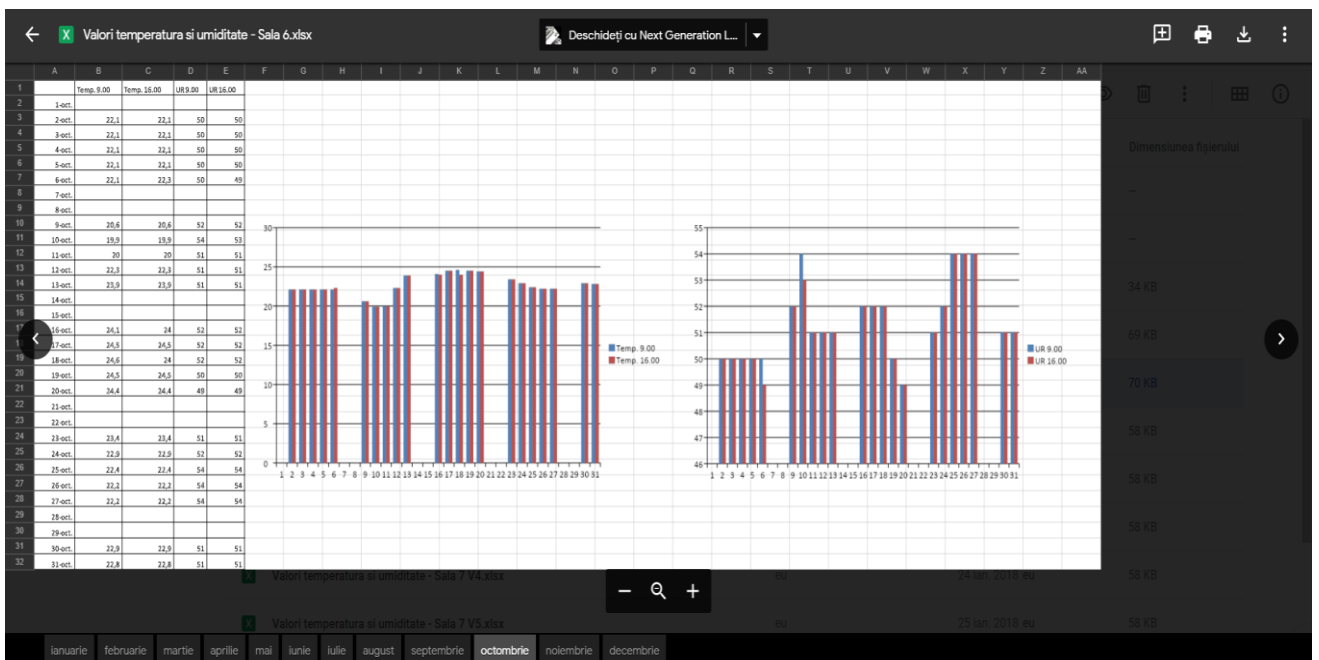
Valori temperatura si umiditate - Sala 6.xlsx

Deschideți cu Next Generation L...

| | A | B | C | D | E |
|---|---|---|---|---|---|
| 1 | | Temp. 9.00 | Temp. 16.00 | UR 9.00 | UR 16.00 |
| 2 | 1-oct. | | | | |
| 3 | 2-oct. | 22,1 | 22,1 | 50 | 50 |
| 4 | 3-oct. | 22,1 | 22,1 | 50 | 50 |
| 5 | 4-oct. | 22,1 | 22,1 | 50 | 50 |
| 6 | 5-oct. | 22,1 | 22,1 | 50 | 50 |
| 7 | 6-oct. | 22,1 | 22,3 | 50 | 49 |
| 8 | 7-oct. | | | | |
| 9 | 8-oct. | | | | |
| 10 | 9-oct. | 20,6 | 20,6 | 52 | 52 |
| 11 | 10-oct. | 19,9 | 19,9 | 54 | 53 |
| 12 | 11-oct. | 20 | 20 | 51 | 51 |
| 13 | 12-oct. | 22,3 | 22,3 | 51 | 51 |
| 14 | 13-oct. | 23,9 | 23,9 | 51 | 51 |
| 15 | 14-oct. | | | | |
| 16 | 15-oct. | | | | |
| 17 | 16-oct. | 24,1 | 24 | 52 | 52 |
| 18 | 17-oct. | 24,5 | 24,5 | 52 | 52 |
| 19 | 18-oct. | 24,6 | 24 | 52 | 52 |
| 20 | 19-oct. | 24,5 | 24,5 | 50 | 50 |
| 21 | 20-oct. | 24,4 | 24,4 | 49 | 49 |
| 22 | 21-oct. | | | | |
| 23 | 22-oct. | | | | |
| 24 | 23-oct. | 23,4 | 23,4 | 51 | 51 |
| 25 | 24-oct. | 22,9 | 22,9 | 52 | 52 |
| 26 | 25-oct. | 22,4 | 22,4 | 54 | 54 |
| 27 | 26-oct. | 22,2 | 22,2 | 54 | 54 |
| 28 | 27-oct. | 22,2 | 22,2 | 54 | 54 |
| 29 | 28-oct. | | | | |
| 30 | 29-oct. | | | | |
| 31 | 30-oct. | 22,9 | 22,9 | 51 | 51 |
| 32 | 31-oct. | 22,8 | 22,8 | 51 | 51 |

0 5 10 15 20 25 30
1 2 3 4 5 6 7 8 9 10 11 12 13 14 15 16 17 18 19 20 21 22 23 24 25 26 27 28 29 30 31
Temp. 9.00
Temp. 16.00

46 47 48 49 50 51 52 53 54 55
1 2 3 4 5 6 7 8 9 10 11 12 13 14 15 16 17 18 19 20 21 22 23 24 25 26 27 28 29 30 31
UR 9.00
UR 16.00

Dimensiunea fișierului
34 KB
69 KB
70 KB
58 KB
58 KB
58 KB
Valori temperatura si umiditate - Sala 7 V4.xlsx eu 24 ian. 2018 eu 58 KB
Valori temperatura si umiditate - Sala 7 V5.xlsx eu 25 ian. 2018 eu 58 KB

ianuarie februarie martie aprilie mai iunie iulie august septembrie octombrie noiembrie decembrie